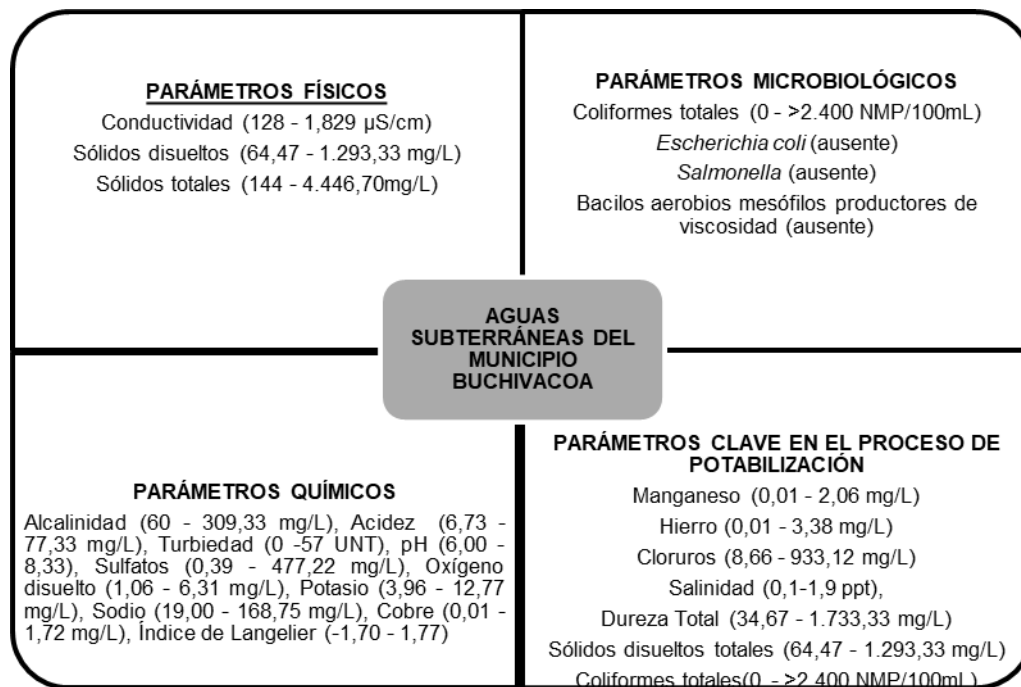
PARÁMETROS FÍSICOS
Conductividad (128 - 1,829 µS/cm)
Sólidos disueltos (64,47 - 1.293,33 mg/L)
Sólidos totales (144 - 4.446,70mg/L)

PARÁMETROS MICROBIOLÓGICOS
Coliformes totales (0 - >2.400 NMP/100mL)
*Escherichia coli* (ausente)
*Salmonella* (ausente)
Bacilos aerobios mesófilos productores de viscosidad (ausente)

AGUAS SUBTERRÁNEAS DEL MUNICIPIO BUCHIVACOA

PARÁMETROS QUÍMICOS
Alcalinidad (60 - 309,33 mg/L), Acidez (6,73 - 77,33 mg/L), Turbiedad (0 -57 UNT), pH (6,00 - 8,33), Sulfatos (0,39 - 477,22 mg/L), Oxígeno disuelto (1,06 - 6,31 mg/L), Potasio (3,96 - 12,77 mg/L), Sodio (19,00 - 168,75 mg/L), Cobre (0,01 - 1,72 mg/L), Índice de Langelier (-1,70 - 1,77)

PARÁMETROS CLAVE EN EL PROCESO DE POTABILIZACIÓN
Manganeso (0,01 - 2,06 mg/L)
Hierro (0,01 - 3,38 mg/L)
Cloruros (8,66 - 933,12 mg/L)
Salinidad (0,1-1,9 ppt),
Dureza Total (34,67 - 1.733,33 mg/L)
Sólidos disueltos totales (64,47 - 1.293,33 mg/L)
Coliformes totales(0 - >2.400 NMP/100mL)